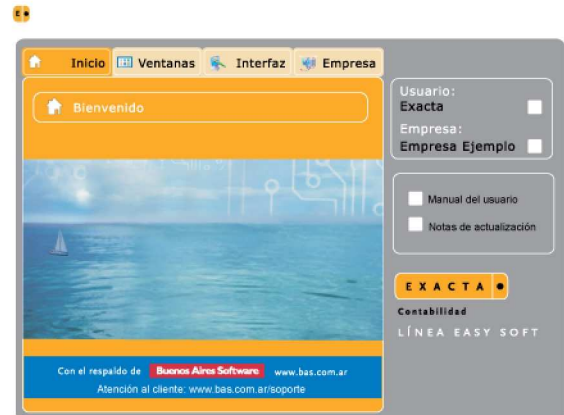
Inicio Ventanas Interfaz Empresa

Bienvenido

Usuario:
Exacta

Empresa:
Empresa Ejemplo

Manual del usuario

Notas de actualización

EXACTA

Contabilidad

LÍNEA EASY SOFT

Con el respaldo de Buenos Aires Software www.bas.com.ar

Atención al cliente: www.bas.com.ar/soporte